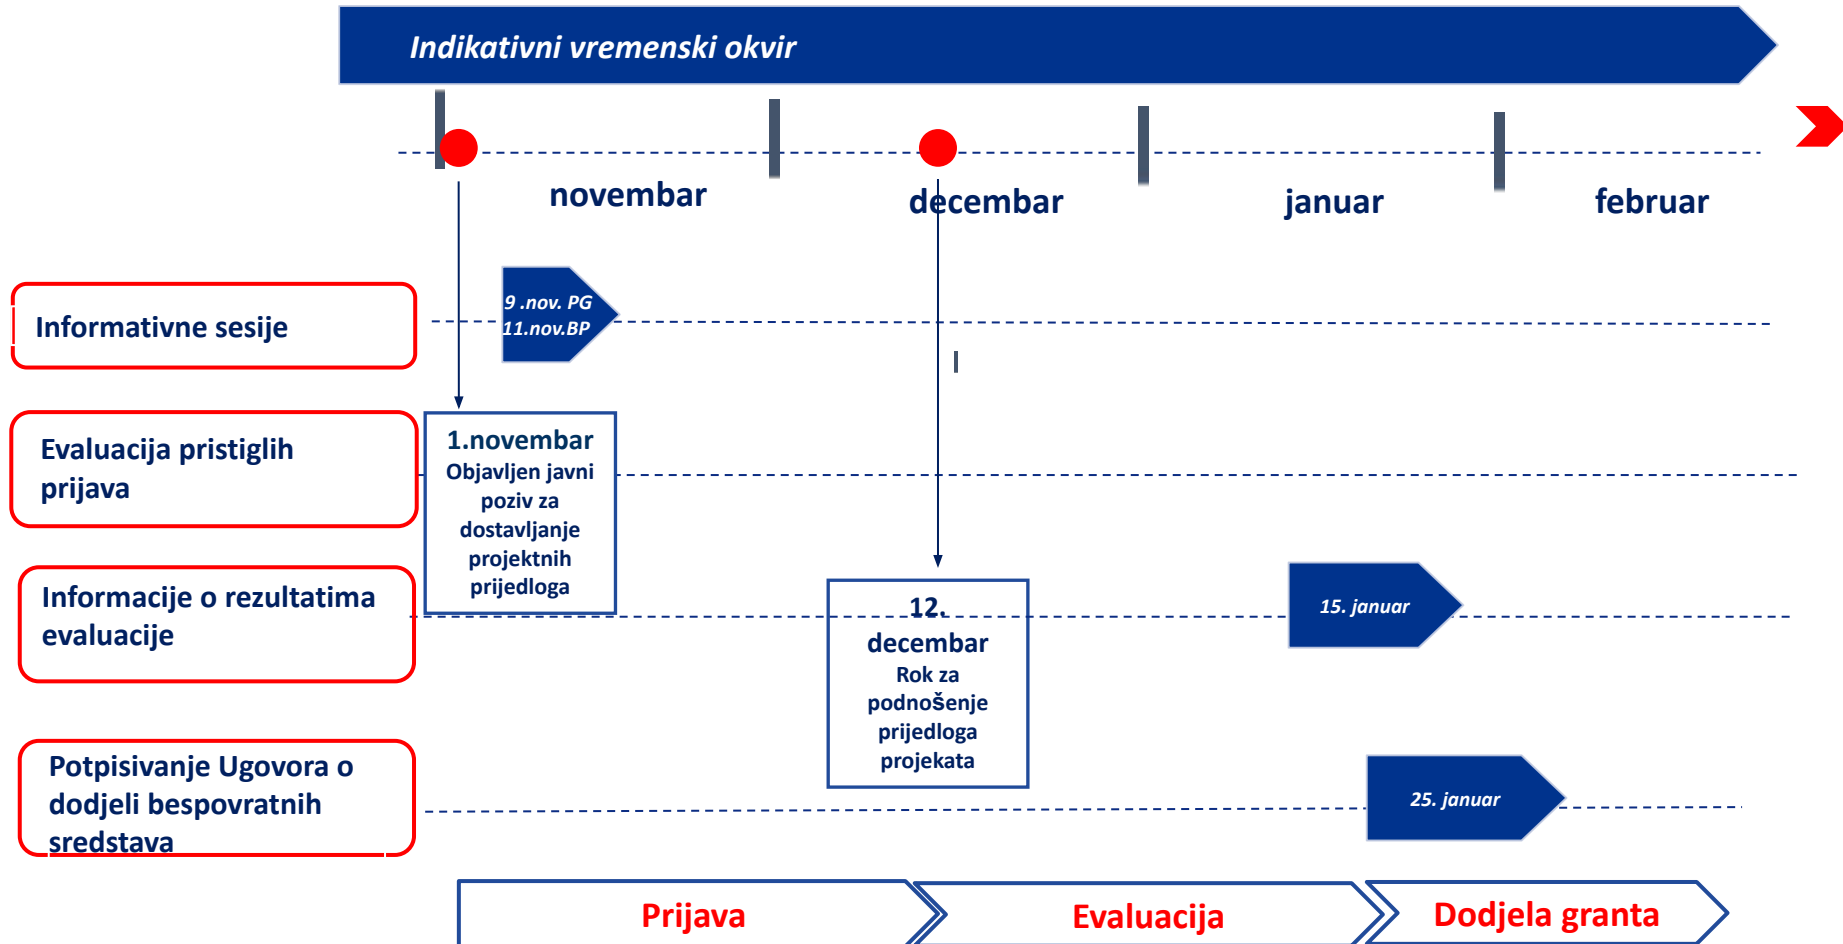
Indikativni vremenski okvir

novembar

decembar

januar

februar

Informativne sesije

9 .nov. PG
11.nov.BP

Evaluacija pristiglih prijava

1.novembar
Objavljen javni poziv za dostavljanje projektnih prijedloga

Informacije o rezultatima evaluacije

12. decembar
Rok za podnošenje prijedloga projekata

15. januar

Potpisivanje Ugovora o dodjeli bespovratnih sredstava

25. januar

Prijava

Evaluacija

Dodjela granta